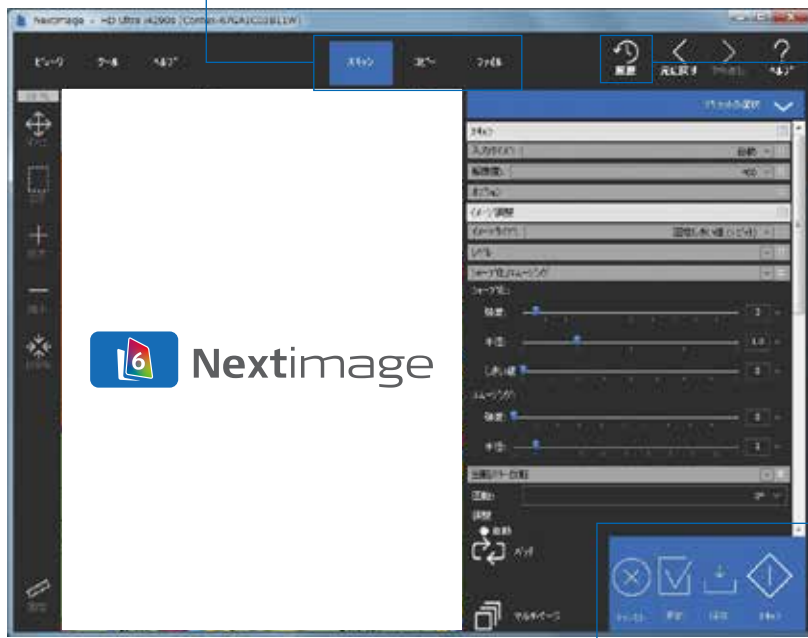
Nextimage - HD Ultra i4290s [Contex-6RGA1C0381LW]

ビューワ ツール ヘルプ

スキャン コピー ファイル

履歴 元に戻す やり直し ヘルプ

6
Nextimage

プリセットを選択

スキャン
入力タイプ(C) 自動
解像度(R) 400
オプション
イメージ調整
イメージタイプ(T) 回想しきい値(ジピッド)
レベル
シャープ化/スムージング
シャープ化
強度 2
半径 1.0
しきい値 0
スムージング
強度 0
半径 1
出画カラー位置
回転(R) 0°
調整
自動
リバース
マルチページ

キャンセル 承認 保存 スキャン